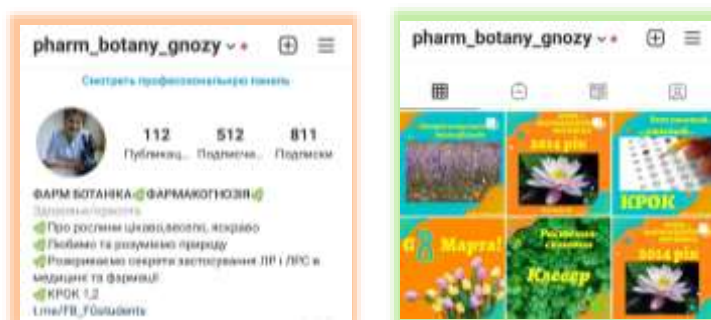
pharm_botany_gnozy

Смотреть профессиональную панель

112 Публикац...
512 Подписчи...
811 Подписки

ФАРМ БОТАНІКА ФАРМАКОГНОЗІЯ
Здоровье/красота
Про рослини цікаво,весело, яскраво
Любимо та розуміємо природу
Розкриваємо секрети застосування ЛР і ЛРС в медицині та фармації
КРОК 1,2
t.me/FB_FGstudents

pharm_botany_gnozy

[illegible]
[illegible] 2024 рік
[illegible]
КРОК
8 Марта!
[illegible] Клевер
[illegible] 2024 рік